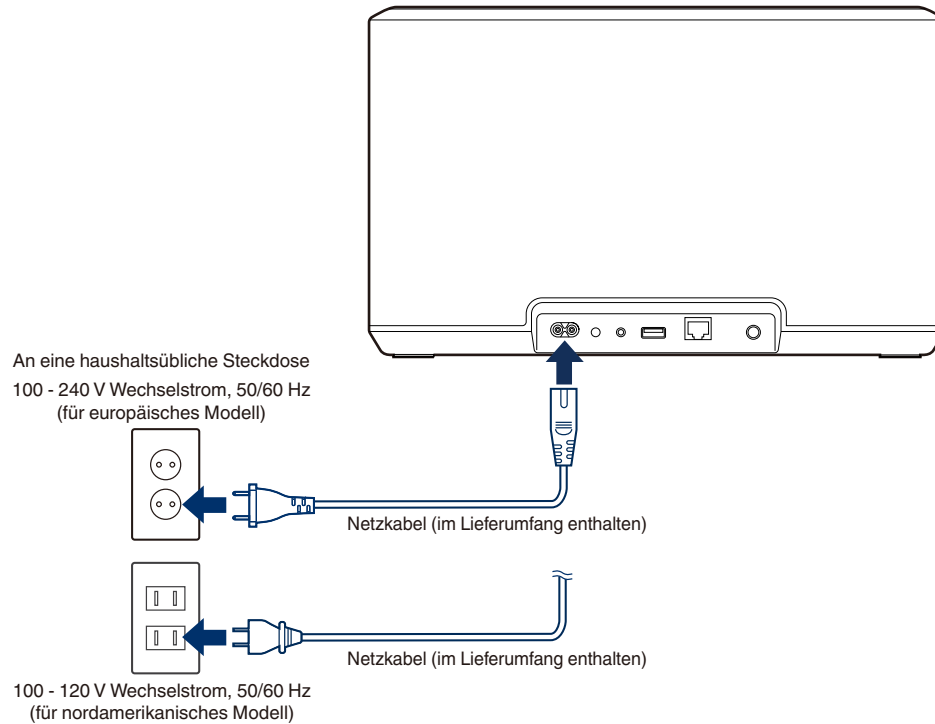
An eine haushaltsübliche Steckdose

100 - 240 V Wechselstrom, 50/60 Hz (für europäisches Modell)

Netzkabel (im Lieferumfang enthalten)

Netzkabel (im Lieferumfang enthalten)

100 - 120 V Wechselstrom, 50/60 Hz (für nordamerikanisches Modell)